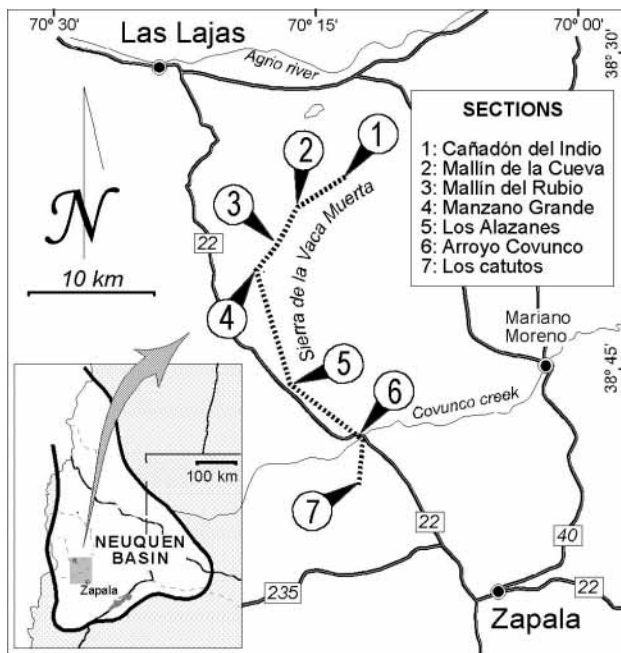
70° 30'
Las Lajas
70° 15'
70° 00'
38° 30'
Agrio river

SECTIONS
1: Cañadón del Indio
2: Mallín de la Cueva
3: Mallín del Rubio
4: Manzano Grande
5: Los Alazanes
6: Arroyo Covunco
7: Los catutos

N
10 km
1
2
3
4
5
6
7
22
Sierra de la Vaca Muerta
Mariano Moreno
38° 45'
Covunco creek
100 km
NEUQUEN BASIN
Zapala
22
40
235
22
Zapala